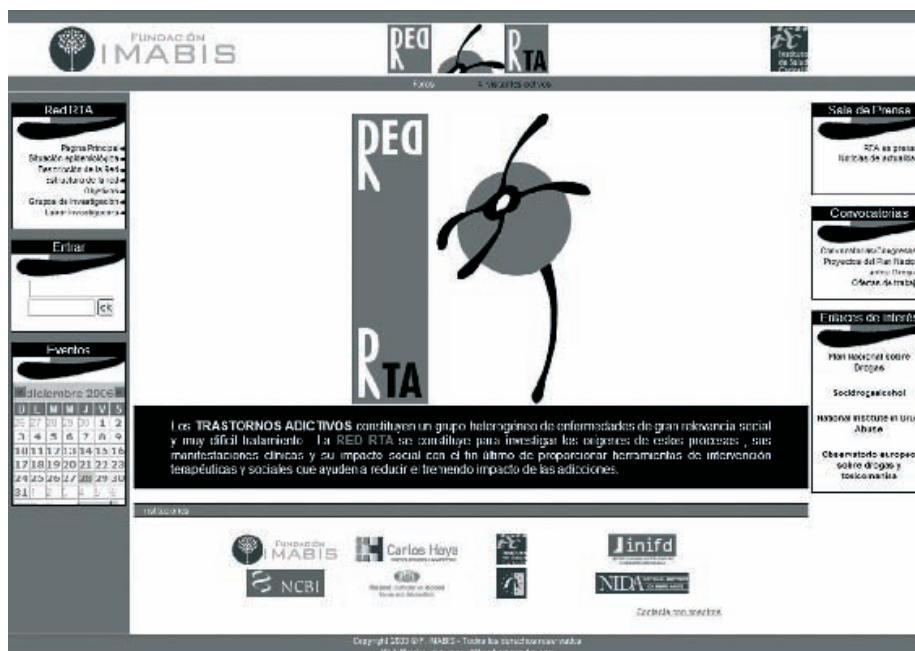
FUNDACIÓN IMABIS

RED RTA

Instituto de Salud Carlos III

Foros

Red RTA

Página Principal
Situación epidemiológica
Descripción de la Red
Estructura de la red
Objetivos
Grupos de Investigación
Líneas Investigación

Entrar

ok

Eventos

diciembre 2006

| L | M | M | J | V | S |
|---|---|---|---|---|---|
| 26 | 27 | 28 | 29 | 30 | 1 | 2 |
| 3 | 4 | 5 | 6 | 7 | 8 | 9 |
| 10 | 11 | 12 | 13 | 14 | 15 | 16 |
| 17 | 18 | 19 | 20 | 21 | 22 | 23 |
| 24 | 25 | 26 | 27 | 28 | 29 | 30 |
| 31 | 1 | 2 | 3 | 4 | 5 | 6 |

RED RTA

Los TRASTORNOS ADICTIVOS constituyen un grupo heterogéneo de enfermedades de gran relevancia social y muy difícil tratamiento. La RED RTA se constituye para investigar los orígenes de estos procesos, sus manifestaciones clínicas y su impacto social con el fin último de proporcionar herramientas de intervención terapéuticas y sociales que ayuden a reducir el tremendo impacto de las adicciones.

Sala de Prensa

RTA en prensa
Noticias de actualidad

Convocatorias

Convocatorias
Proyectos del Plan Nacional sobre Drogas
Ofertas de trabajo

Enlaces de interés

Plan Nacional sobre Drogas

Socidrogalcohol

National Institute on Drug Abuse

Observatorio europeo sobre drogas y toxicomanías

FUNDACIÓN IMABIS

Carlos Haya

inifd

NCBI

NIDA

Contacta con nosotros

Copyright 2006 © F. IMABIS - Todos los derechos reservados
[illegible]